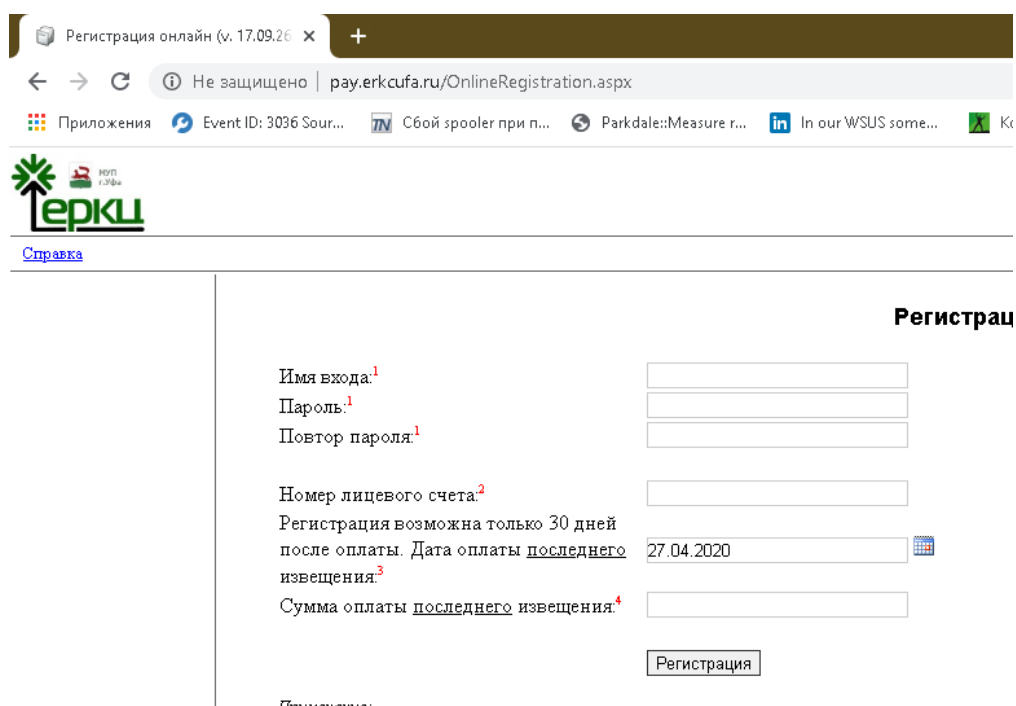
Регистрация онлайн (v. 17.09.26 ×
+
Не защищено | pay.erkcufa.ru/OnlineRegistration.aspx
Приложения Event ID: 3036 Sour... Сбой spooler при п... Parkdale::Measure r... In our WSUS some... Ko

МУП г.Уфа
ерки

Справка

Регистрац

Имя входа:$^1$
Пароль:$^1$
Повтор пароля:$^1$

Номер лицевого счета:$^2$
Регистрация возможна только 30 дней после оплаты. Дата оплаты последнего извещения:$^3$ 27.04.2020
Сумма оплаты последнего извещения:$^4$

Регистрация

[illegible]